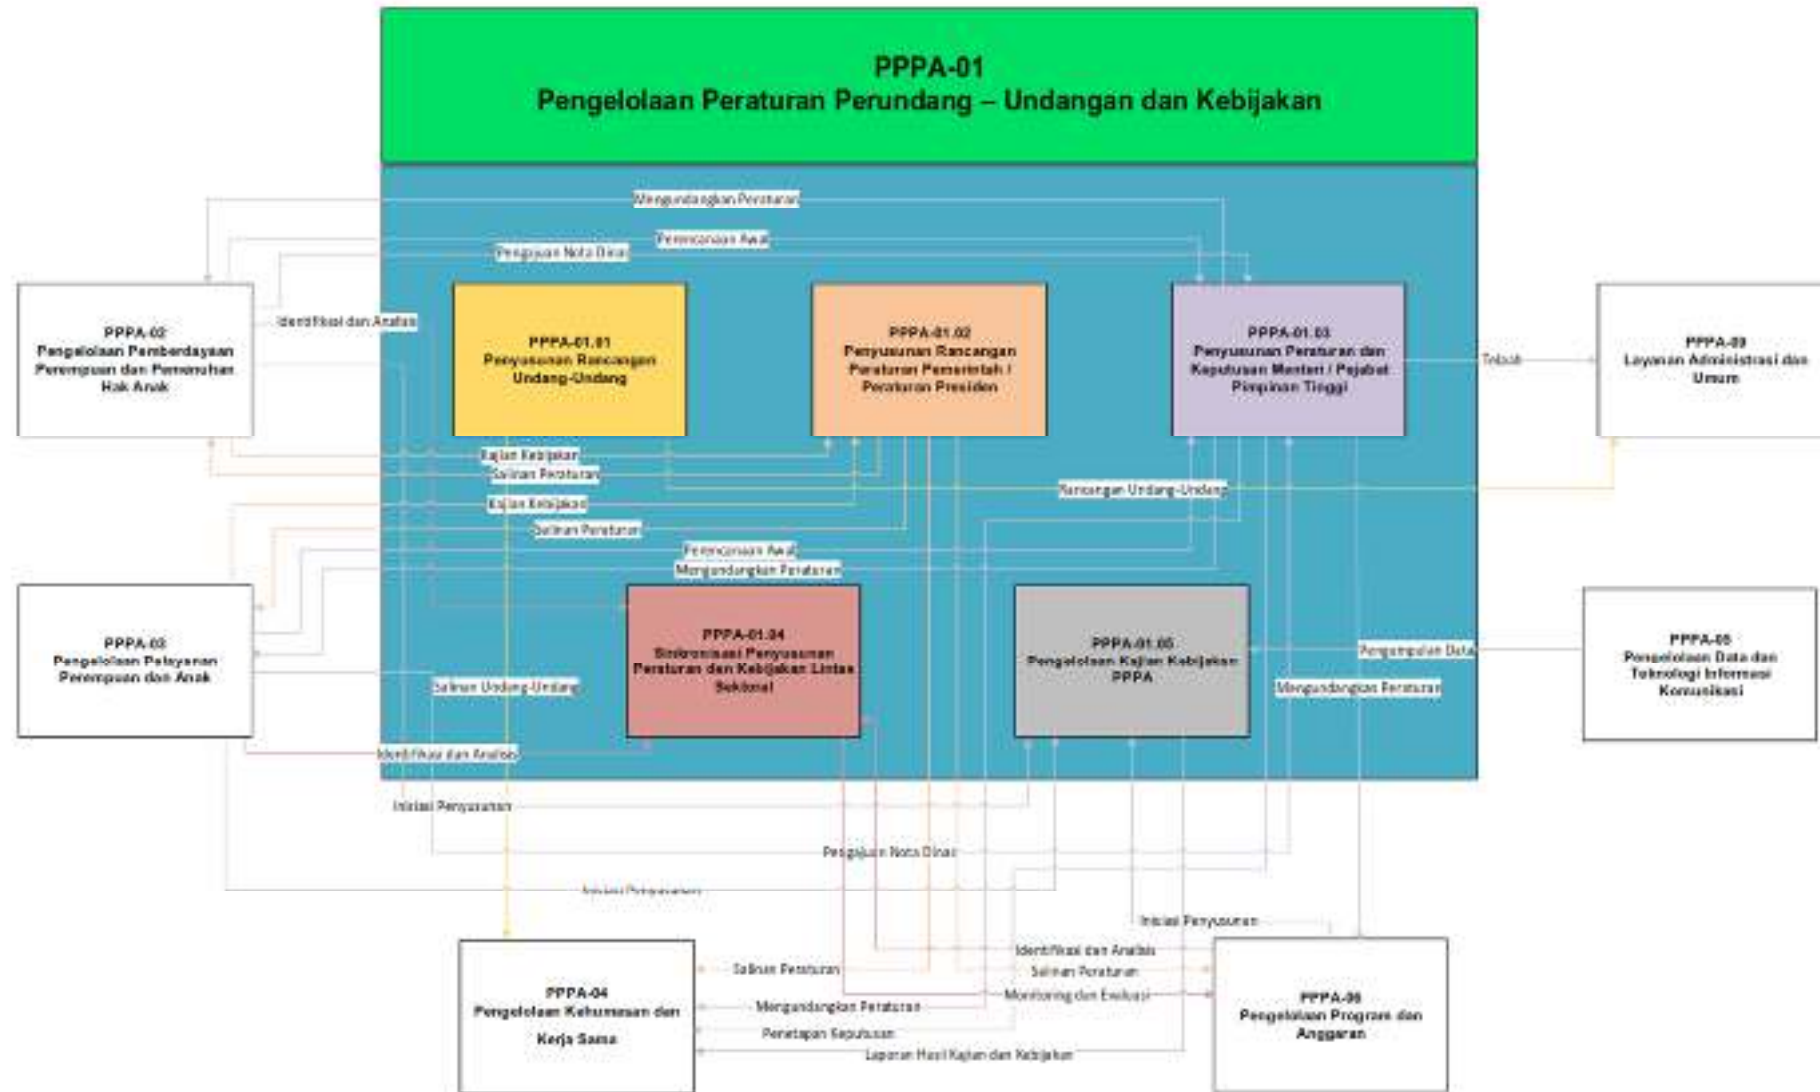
PPPA-01
Pengelolaan Peraturan Perundang – Undangan dan Kebijakan

Mengundangkan Peraturan

Perencanaan Awal

Pengajuan Nota Dinas

PPPA-02
Pengelolaan Pemberdayaan Perempuan dan Pemenuhan Hak Anak

Identifikasi dan Analisa

PPPA-01.01
Penyusunan Rancangan Undang-Undang

PPPA-01.02
Penyusunan Rancangan Peraturan Pemerintah / Peraturan Presiden

PPPA-01.03
Penyusunan Peraturan dan Keputusan Menteri / Pejabat Pimpinan Tinggi

Telaah

PPPA-09
Layanan Administrasi dan Umum

Kajian Kebijakan

Salinan Peraturan

Kajian Kebijakan

Rancangan Undang-Undang

Salinan Peraturan

Perencanaan Awal

Mengundangkan Peraturan

PPPA-03
Pengelolaan Pelayanan Perempuan dan Anak

PPPA-01.04
Sinkronisasi Penyusunan Peraturan dan Kebijakan Lintas Sektoral

PPPA-01.05
Pengelolaan Kajian Kebijakan PPPA

Pengumpulan Data

PPPA-05
Pengelolaan Data dan Teknologi Informasi Komunikasi

Salinan Undang-Undang

Mengundangkan Peraturan

Identifikasi dan Analisa

Inisiasi Penyusunan

Pengajuan Nota Dinas

Inisiasi Penyusunan

Inisiasi Penyusunan

Identifikasi dan Analisa

Salinan Peraturan

Salinan Peraturan

Monitoring dan Evaluasi

PPPA-04
Pengelolaan Kehumasan dan Kerja Sama

Mengundangkan Peraturan

Penetapan Keputusan

Laporan Hasil Kajian dan Kebijakan

PPPA-06
Pengelolaan Program dan Anggaran